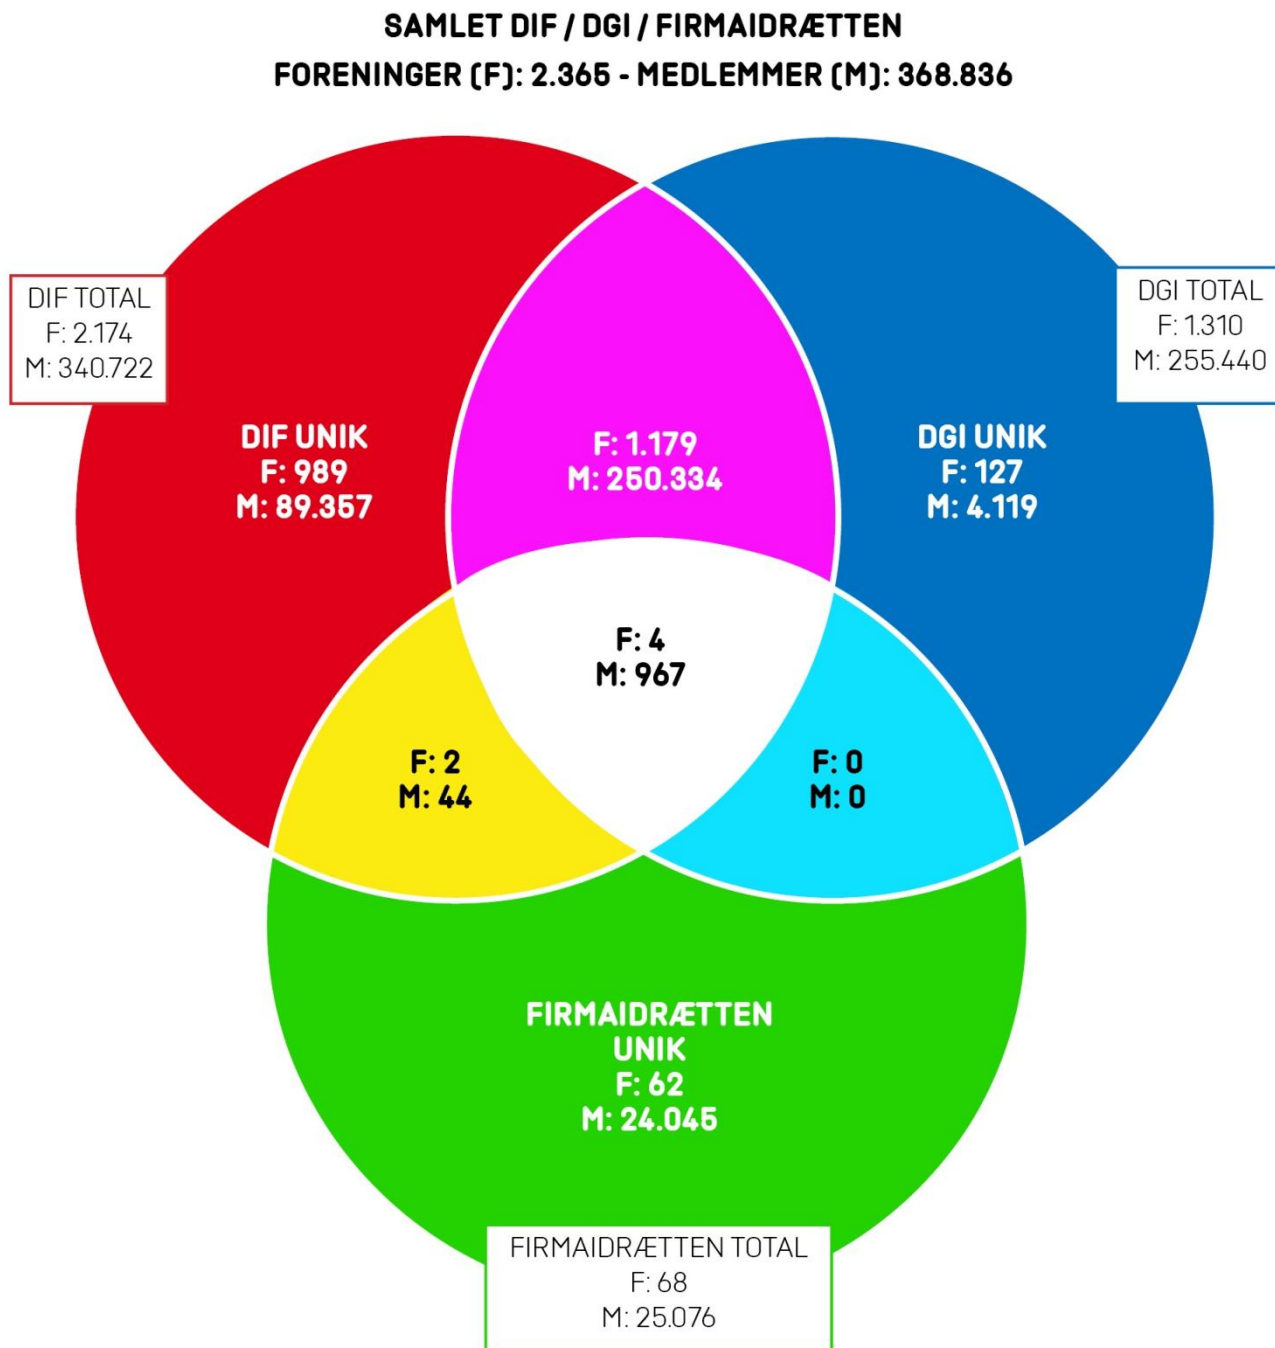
SAMLET DIF / DGI / FIRMAIDRÆTTEN
FORENINGER (F): 2.365 - MEDLEMMER (M): 368.836

DIF TOTAL
F: 2.174
M: 340.722

DGI TOTAL
F: 1.310
M: 255.440

DIF UNIK
F: 989
M: 89.357

F: 1.179
M: 250.334

DGI UNIK
F: 127
M: 4.119

F: 4
M: 967

F: 2
M: 44

F: 0
M: 0

FIRMAIDRÆTTEN UNIK
F: 62
M: 24.045

FIRMAIDRÆTTEN TOTAL
F: 68
M: 25.076